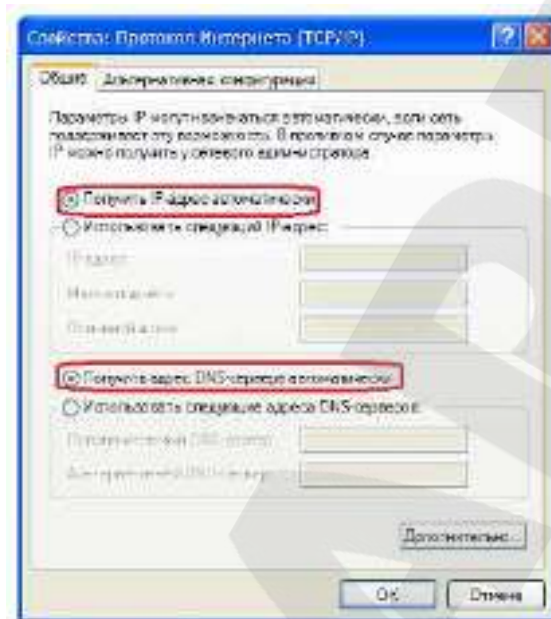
Свойства: Протокол Интернета (TCP/IP)

Общие | Альтернативная конфигурация

Параметры IP могут назначаться автоматически, если сеть поддерживает эту возможность. В противном случае параметры IP можно получить у сетевого администратора.

Получить IP-адрес автоматически

Использовать следующий IP-адрес:

IP-адрес:

Маска подсети:

Основной шлюз:

Получить адрес DNS-сервера автоматически

Использовать следующие адреса DNS-серверов:

Предпочитаемый DNS-сервер:

Альтернативный DNS-сервер:

Дополнительно...

OK | Отмена